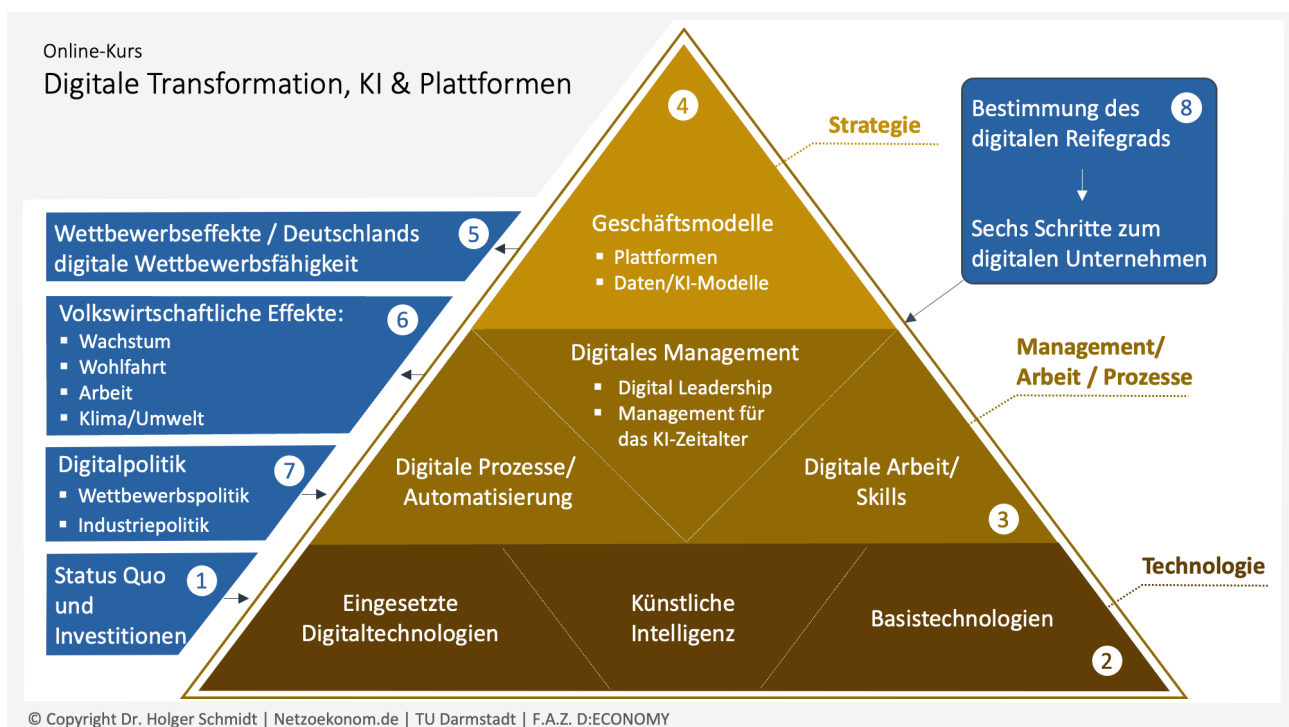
Online-Kurs
Digitale Transformation, KI & Plattformen

4

Strategie

Bestimmung des digitalen Reifegrads 8

Sechs Schritte zum digitalen Unternehmen

Wettbewerbseffekte / Deutschlands digitale Wettbewerbsfähigkeit 5

Geschäftsmodelle
- Plattformen
- Daten/KI-Modelle

Volkswirtschaftliche Effekte: 6
- Wachstum
- Wohlfahrt
- Arbeit
- Klima/Umwelt

Digitales Management
- Digital Leadership
- Management für das KI-Zeitalter

Management/ Arbeit / Prozesse

Digitalpolitik 7
- Wettbewerbspolitik
- Industriepolitik

Digitale Prozesse/ Automatisierung

Digitale Arbeit/ Skills

3

Technologie

Status Quo und Investitionen 1

Eingesetzte Digitaltechnologien

Künstliche Intelligenz

Basistechnologien

2

© Copyright Dr. Holger Schmidt | Netzoekonom.de | TU Darmstadt | F.A.Z. D:ECONOMY